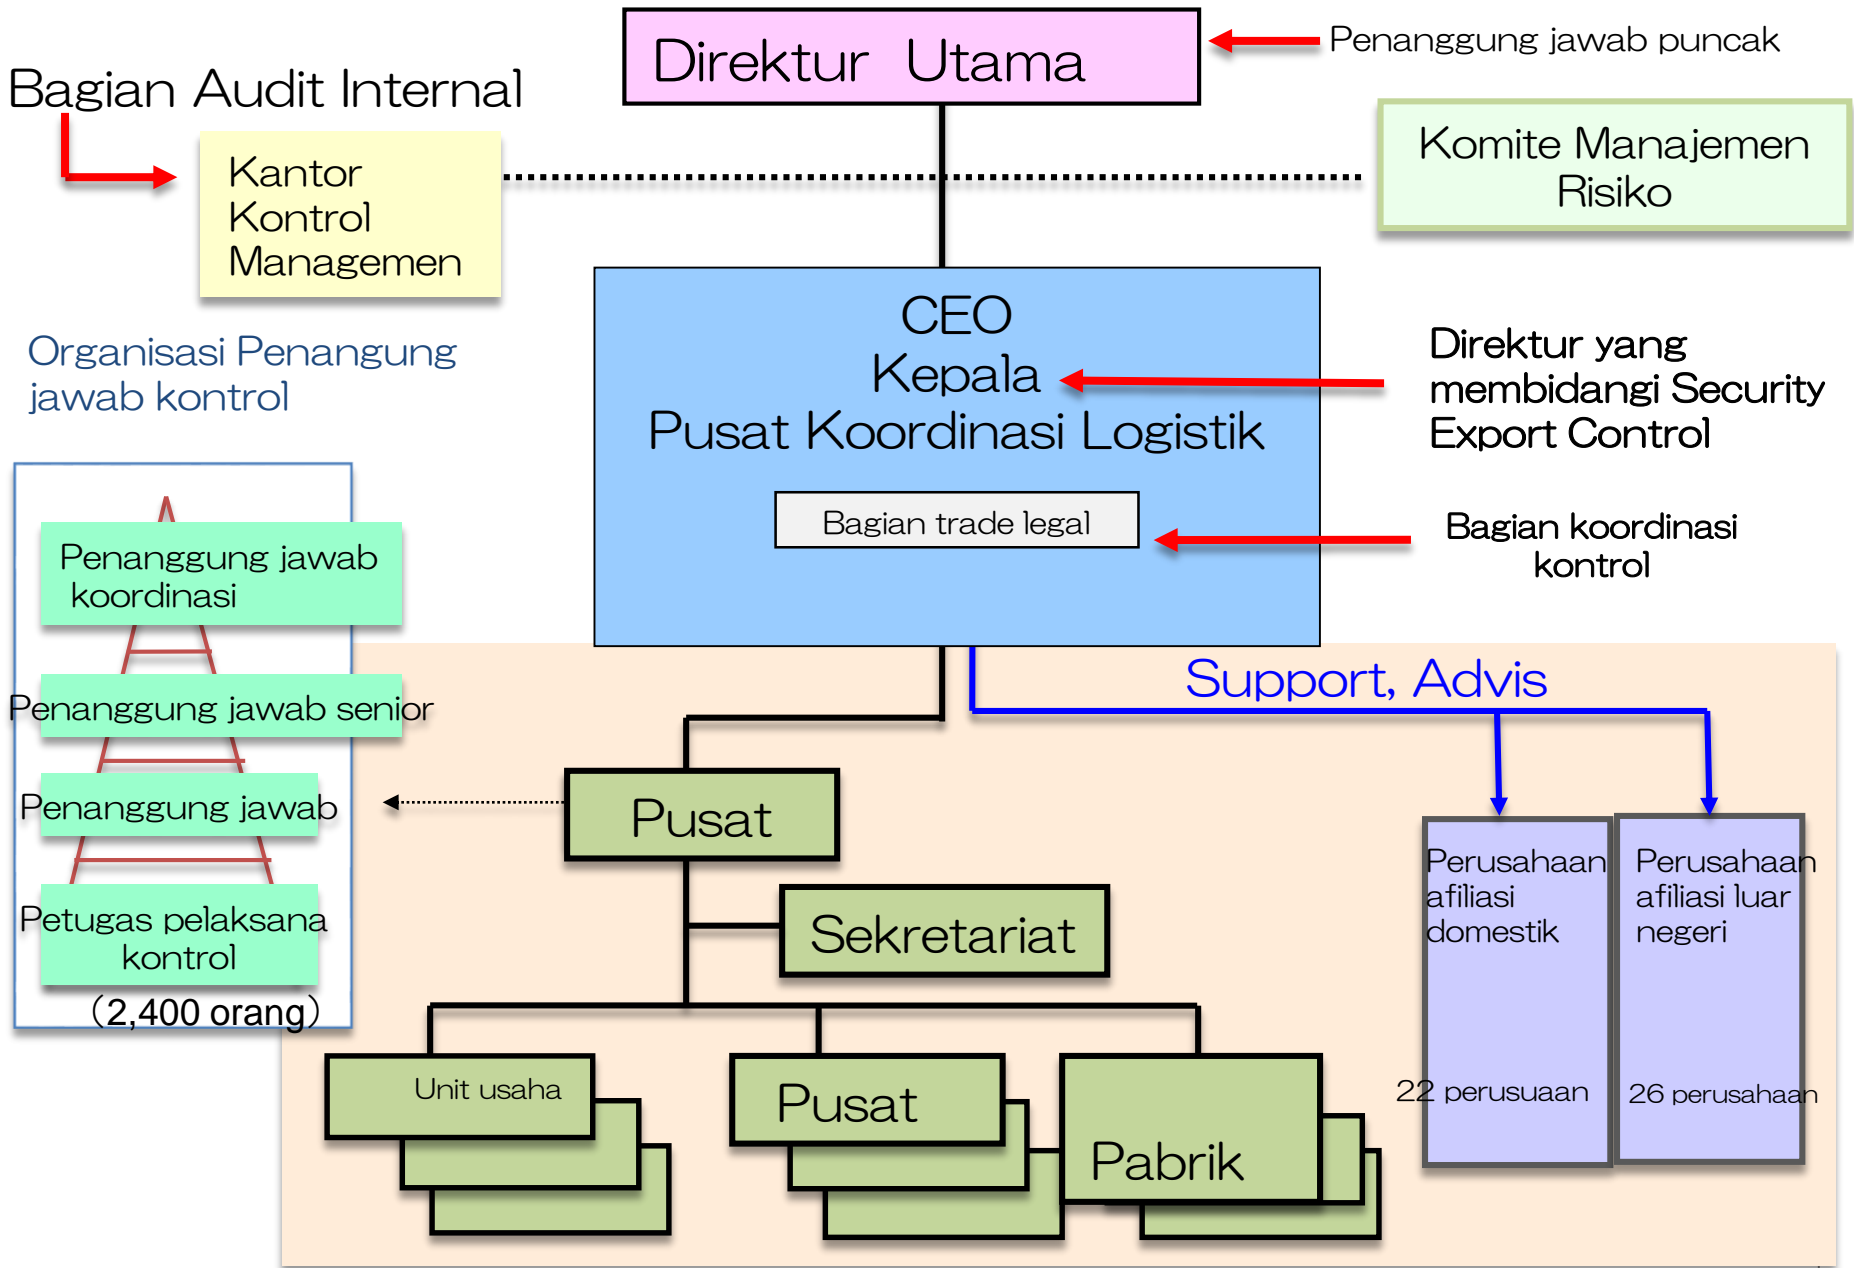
Direktur Utama

Penanggung jawab puncak

Bagian Audit Internal

Kantor Kontrol Managemen

Komite Manajemen Risiko

Organisasi Penangung jawab kontrol

CEO
Kepala
Pusat Koordinasi Logistik

Direktur yang membidangi Security Export Control

Bagian trade legal

Bagian koordinasi kontrol

Penanggung jawab koordinasi

Penanggung jawab senior

Penanggung jawab

Petugas pelaksana kontrol

（2,400 orang）

Support, Advis

Pusat

Sekretariat

Perusahaan afiliasi domestik

22 perusuaan

Perusahaan afiliasi luar negeri

26 perusahaan

Unit usaha

Pusat

Pabrik